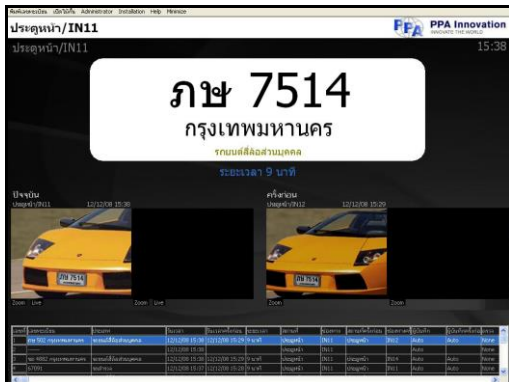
ค้นหาทะเบียน เปิดใช้งาน Administrator Installation Help Minimize

ประตูหน้า/IN11

PPA Innovation
INNOVATE THE WORLD

ประตูหน้า/IN11

15:38

ภษ 7514

กรุงเทพมหานคร

รถยนต์สี่ล้อส่วนบุคคล

ระยะเวลา 9 นาที

ปัจจุบัน
ประตูหน้า/IN11 12/12/08 15:38

ครั้งก่อน
ประตูหน้า/IN12 12/12/08 15:29

ภษ 7514

ภษ 7514

Zoom Live

Zoom Live

Zoom

Zoom

| ลำดับ | ทะเบียน | ประเภท | วันเวลา | วันเวลาครั้งก่อน | ระยะเวลา | สถานที่ | ช่องทาง | สถานที่ครั้งก่อน | ช่องทางครั้งก่อน | ผู้บันทึก | ผู้บันทึกครั้งก่อน | สถานะ |
|---|---|---|---|---|---|---|---|---|---|---|---|---|
| 1 | ภษ 502 กรุงเทพมหานคร | รถยนต์สี่ล้อส่วนบุคคล | 12/12/08 15:38 | 12/12/08 15:29 | 9 นาที | ประตูหน้า | IN11 | ประตูหน้า | IN12 | Auto | Auto | None |
| 2 | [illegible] | | 12/12/08 15:38 | | | ประตูหน้า | IN11 | | | Auto | | None |
| 3 | ฆอ 4082 กรุงเทพมหานคร | รถยนต์สี่ล้อส่วนบุคคล | 12/12/08 15:38 | 12/12/08 15:29 | 9 นาที | ประตูหน้า | IN11 | ประตูหน้า | IN14 | Auto | Auto | None |
| 4 | 67091 | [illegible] | 12/12/08 15:37 | 12/12/08 15:28 | 9 นาที | ประตูหน้า | IN11 | ประตูหน้า | IN13 | Auto | Auto | None |